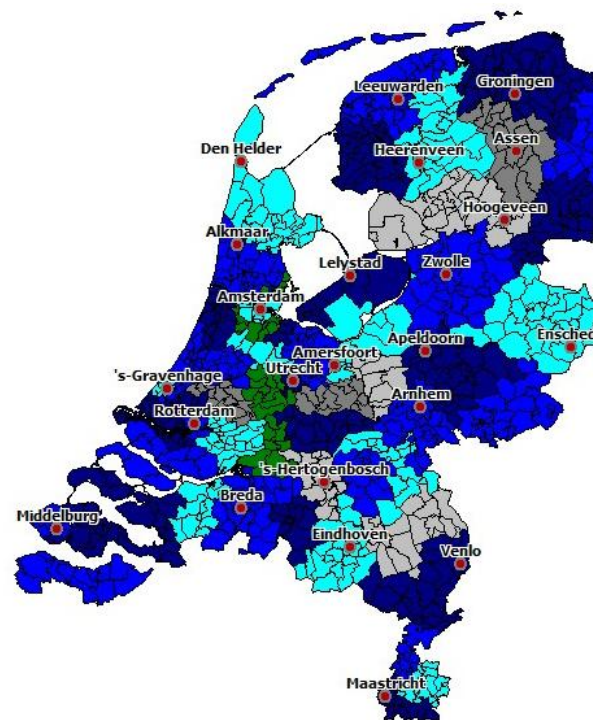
Leeuwarden
Groningen
Assen
Den Helder
Heerenveen
Hoogeveen
Alkmaar
Lelystad
Zwolle
Amsterdam
Apeldoorn
Enschede
Amersfoort
's-Gravenhage
Utrecht
Arnhem
Rotterdam
's-Hertogenbosch
Breda
Middelburg
Eindhoven
Venlo
Maastricht